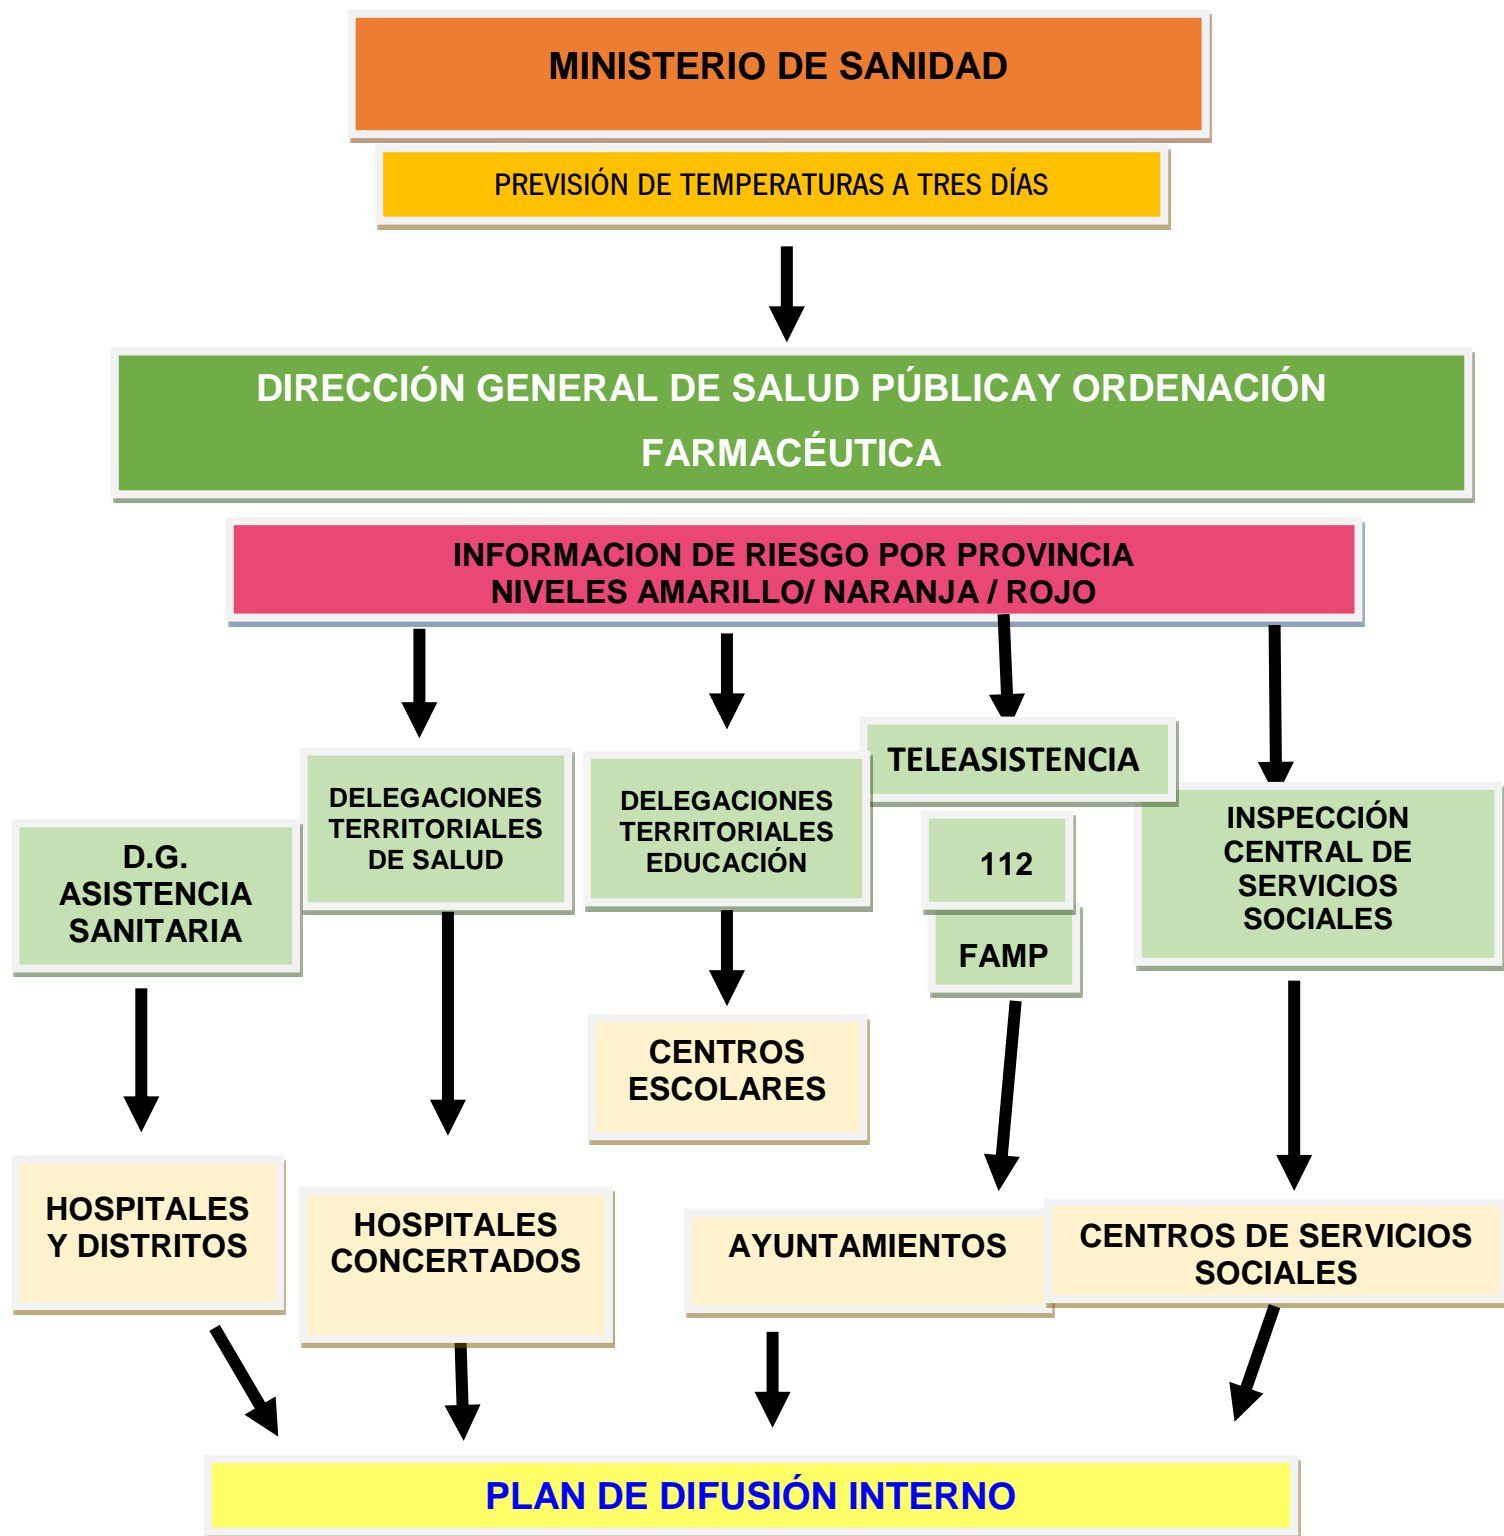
MINISTERIO DE SANIDAD

PREVISIÓN DE TEMPERATURAS A TRES DÍAS

DIRECCIÓN GENERAL DE SALUD PÚBLICAY ORDENACIÓN FARMACÉUTICA

INFORMACION DE RIESGO POR PROVINCIA
NIVELES AMARILLO/ NARANJA / ROJO

D.G. ASISTENCIA SANITARIA

DELEGACIONES TERRITORIALES DE SALUD

DELEGACIONES TERRITORIALES EDUCACIÓN

TELEASISTENCIA

112

FAMP

INSPECCIÓN CENTRAL DE SERVICIOS SOCIALES

CENTROS ESCOLARES

HOSPITALES Y DISTRITOS

HOSPITALES CONCERTADOS

AYUNTAMIENTOS

CENTROS DE SERVICIOS SOCIALES

PLAN DE DIFUSIÓN INTERNO